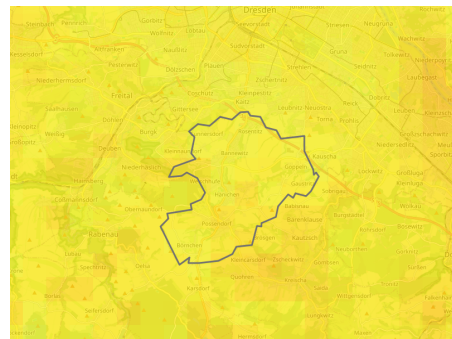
Dresden
Gorbitz
Neustadt
Wölfnitz
Löbtau
Südvorstadt
Gruna
Neugruna
Kesselsdorf
Pennrich
Naußlitz
Seidnitz
Tolkewitz
Niederhermsdorf
Pesterwitz
Dölzschen
Plauen
Strehlen
Laubegast
Freital
Coschütz
Zschertnitz
Dobritz
Saalhausen
Gittersee
Kleinpestitz
Kaitz
Leuben
Weißig
Burgk
Leubnitz-Neuostra
Prohlis
Niedersedlitz
Dorfhain
Deuben
Possendorf
Bannewitz
Goppeln
Kauscha
Lockwitz
Niederpoyritz
Hänichen
Gaustritz
Sobrigen
Kleinluga
Oberhäslich
Babisnau
Burgstädtel
Wilmsdorf
Rippien
Borthen
Kautzsch
Röhrsdorf
Rabenau
Bärenklause
Dohna
Gorknitz
Lungkwitz
Oelsa
Maxen
Karsdorf
Quohren
Sürßen
Seifersdorf
Wittgensdorf
Reinhardtsgrimma
Hausdorf
Schmiedeberg